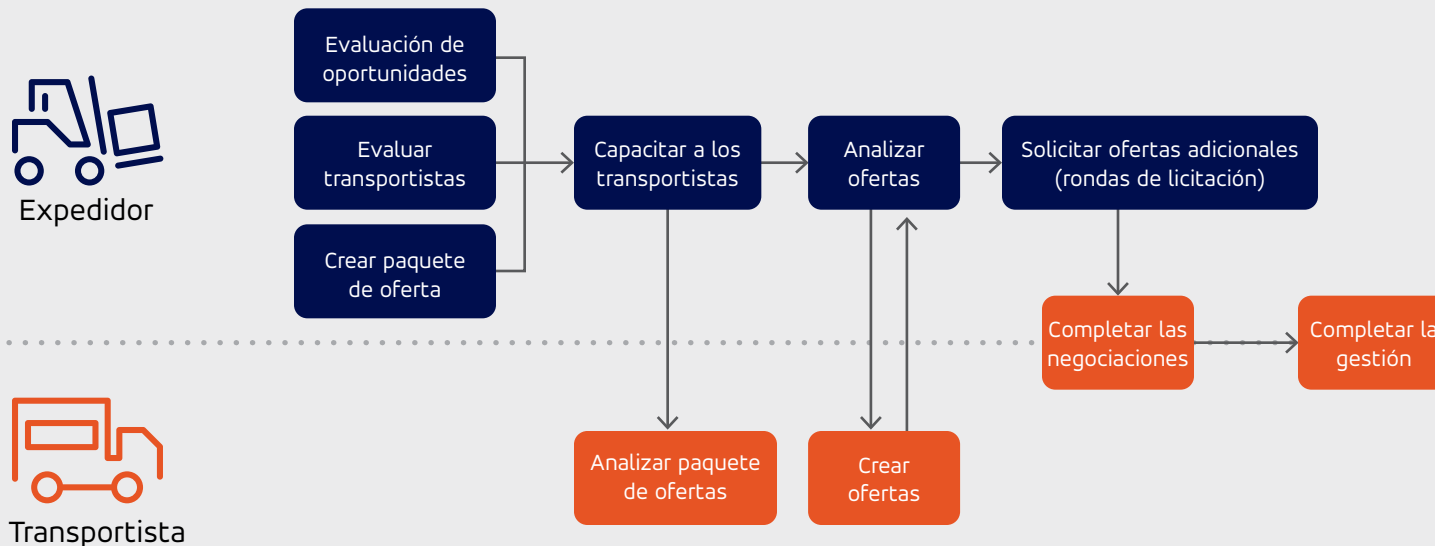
Expedidor

Evaluación de oportunidades

Evaluar transportistas

Crear paquete de oferta

Capacitar a los transportistas

Analizar ofertas

Solicitar ofertas adicionales (rondas de licitación)

Completar las negociaciones

Completar la gestión

Transportista

Analizar paquete de ofertas

Crear ofertas